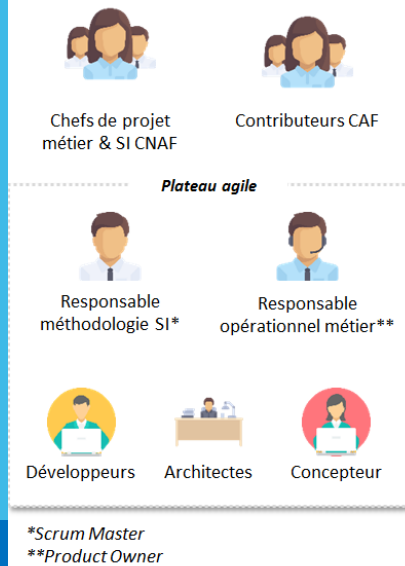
Chefs de projet métier & SI CNAF

Contributeurs CAF

Plateau agile

Responsable méthodologie SI*

Responsable opérationnel métier**

Développeurs

Architectes

Concepteur

*Scrum Master
**Product Owner